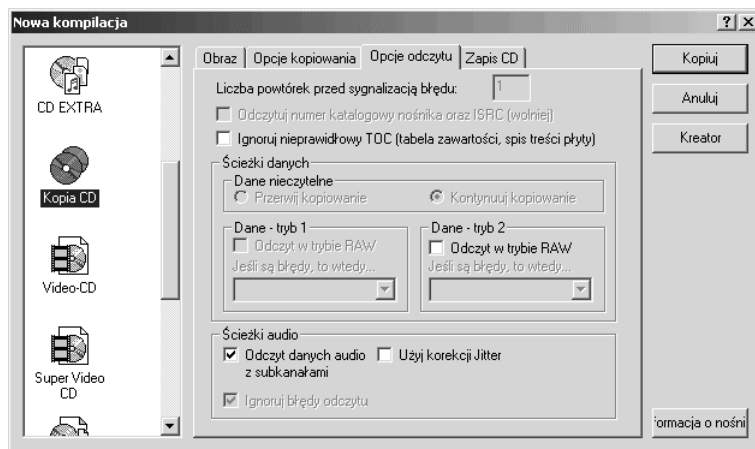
Nowa kompilacja

?| X

CD EXTRA

Kopia CD

Video-CD

Super Video CD

Obraz | Opcje kopiowania | Opcje odczytu | Zapis CD

Liczba powtórek przed sygnalizacją błędu: 1

Odczytuj numer katalogowy nośnika oraz ISRC (wolniej)

Ignoruj nieprawidłowy TOC (tabela zawartości, spis treści płyty)

Ścieżki danych

Dane nieczytelne

Przerwij kopiowanie

Kontynuuj kopiowanie

Dane - tryb 1

Odczyt w trybie RAW

Jeśli są błędy, to wtedy...

Dane - tryb 2

Odczyt w trybie RAW

Jeśli są błędy, to wtedy...

Ścieżki audio

Odczyt danych audio z subkanałami

Użyj korekcji Jitter

Ignoruj błędy odczytu

Kopiuj

Anuluj

Kreator

formacja o nośni